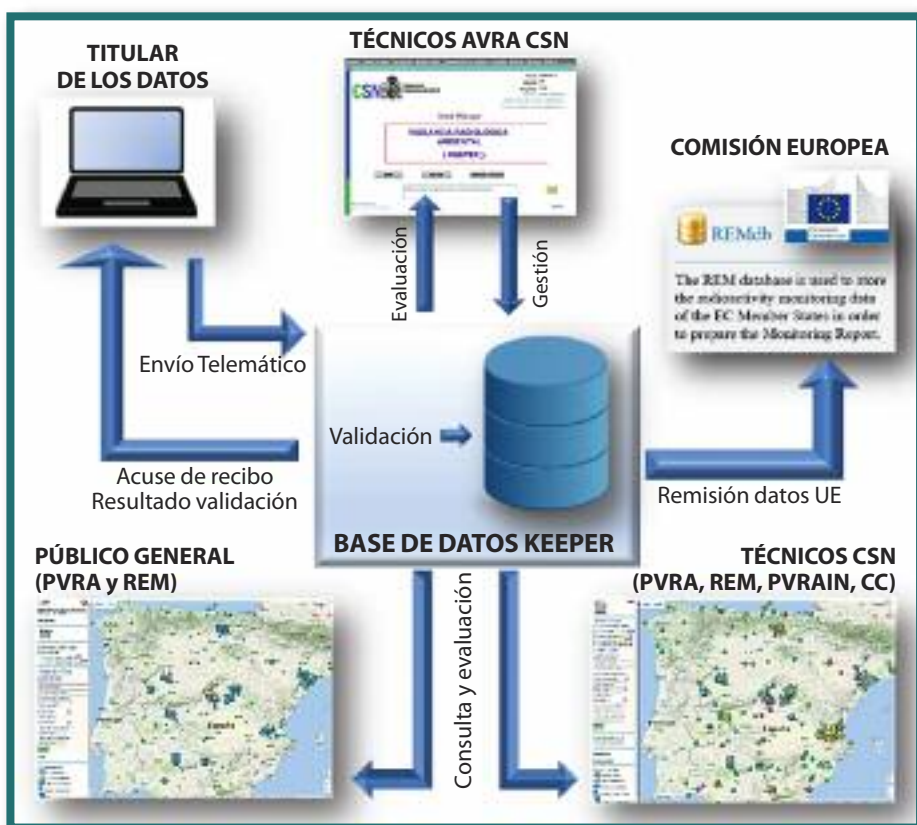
TITULAR DE LOS DATOS

TÉCNICOS AVRA CSN

CSN

VIGILANCIA RADIOLÓGICA AMBIENTAL

( KEEPER )

COMISIÓN EUROPEA

REMdb

The REM database is used to store the radioactivity monitoring data of the EC Member States in order to prepare the Monitoring Report.

Evaluación

Gestión

Envío Telemático

Validación

Acuse de recibo
Resultado validación

Remisión datos UE

BASE DE DATOS KEEPER

PÚBLICO GENERAL (PVRA y REM)

TÉCNICOS CSN (PVRA, REM, PVRAIN, CC)

Consulta y evaluación

España